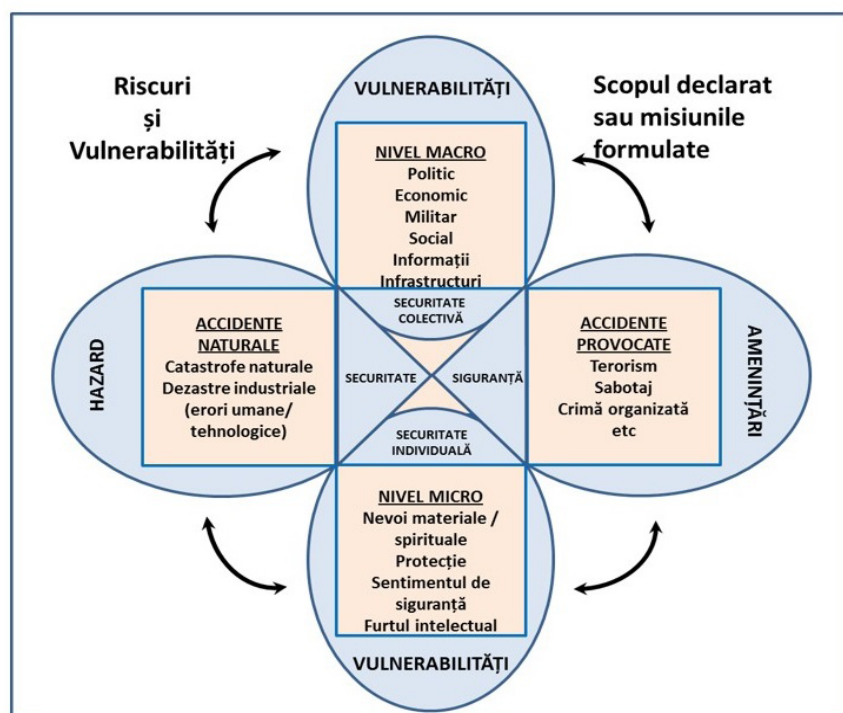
Riscuri
și
Vulnerabilități

VULNERABILITĂȚI

Scopul declarat sau misiunile formulate

NIVEL MACRO
Politic
Economic
Militar
Social
Informații
Infrastructuri

HAZARD

ACCIDENTE NATURALE
Catastrofe naturale
Dezastre industriale
(erori umane/ tehnologice)

SECURITATE COLECTIVĂ

SECURITATE

SIGURANȚĂ

SECURITATE INDIVIDUALĂ

ACCIDENTE PROVOCATE
Terorism
Sabotaj
Crimă organizată
etc

AMENINȚĂRI

NIVEL MICRO
Nevoi materiale / spirituale
Protecție
Sentimentul de siguranță
Furtul intelectual

VULNERABILITĂȚI